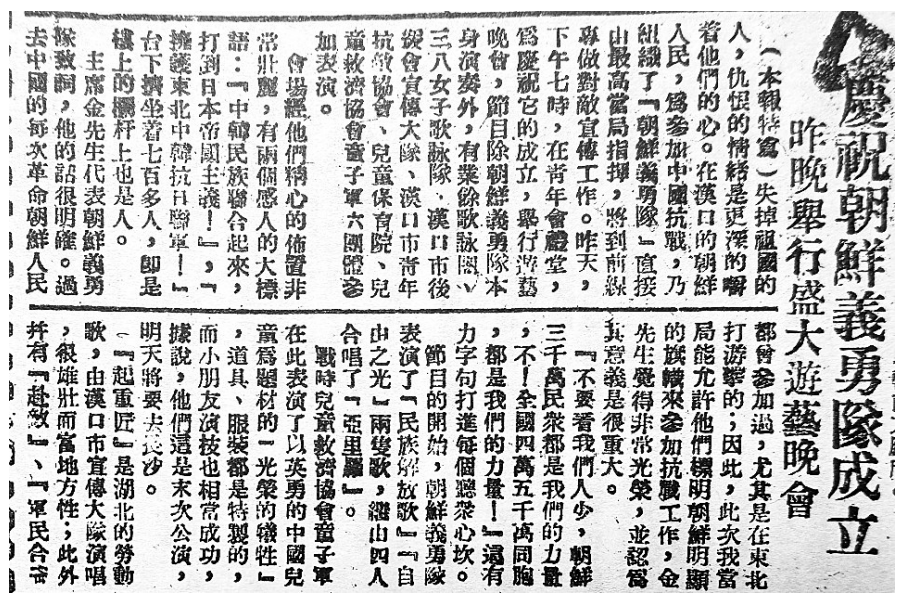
慶祝朝鮮義勇隊成立
昨晚舉行盛大遊藝晚會

（本報特寫）失掉祖國的人，仇恨的情緒是更深的嚙着他們的心。在漢口的朝鮮人民，爲參加中國抗戰，乃組織了『朝鮮義勇隊』直接由最高當局指揮，將到前線專做對敵宣傳工作。昨天，下午七時，在青年會禮堂，爲慶祝它的成立，舉行遊藝晚會，節目除朝鮮義勇隊本身演奏外，有業餘歌詠團、三八女子歌詠隊、漢口市後援會宣傳大隊、漢口市青年抗敵協會、兒童保育院、兒童救濟協會童子軍六團體參加表演。

會場經他們精心的佈置非常壯麗，有兩個感人的大標語：『中韓民族聯合起來，打到日本帝國主義！』，『擁護東北中韓抗日聯軍！』台下擠坐着七百多人，即是樓上的欄杆上也是人。

主席金先生代表朝鮮義勇隊致詞，他的話很明確。過去中國的每次革命朝鮮人民都曾參加過，尤其是在東北打游擊的；因此，此次我當局能允許他們標明朝鮮明顯的旗幟來參加抗戰工作，金先生覺得非常光榮，並認爲其意義是很重大。

『不要看我們人少，朝鮮三千萬民衆都是我們的力量，不！全國四萬五千萬同胞，都是我們的力量！』這有力字句打進每個聽衆心坎。

節目的開始，朝鮮義勇隊表演了『民族解放歌』『自由之光』兩隻歌，繼由四人合唱了『亞里蘭』。

戰時兒童救濟協會童子軍在此表演了以英勇的中國兒童爲題材的『光榮的犧牲』，道具，服裝都是特製的，而小朋友演技也相當成功，據說，他們這是末次公演，明天將要去長沙。

『起重匠』是湖北的勞動歌，由漢口市宣傳大隊演唱，很雄壯而富地方性；此外并有『赴敵』、『軍民合帝